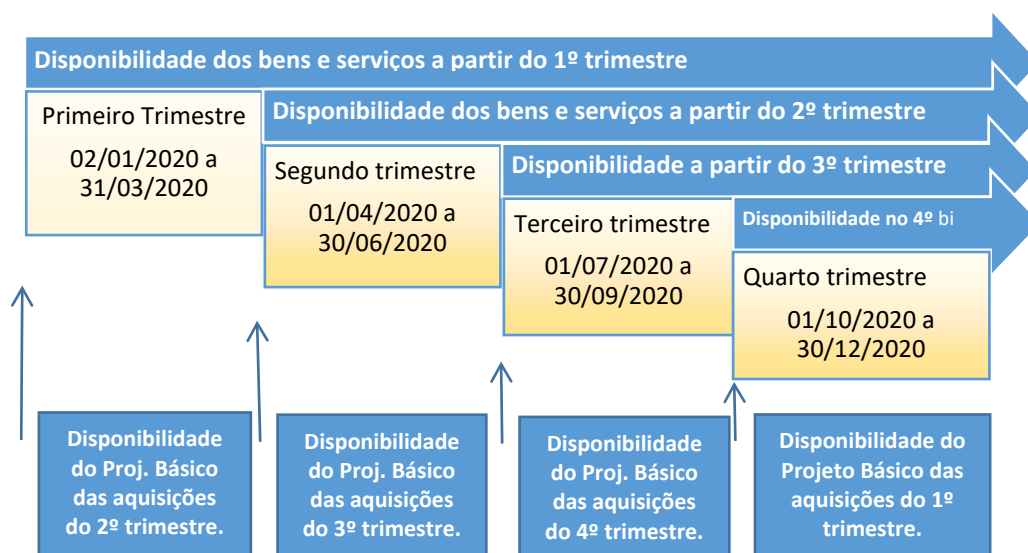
Disponibilidade dos bens e serviços a partir do 1º trimestre

Primeiro Trimestre

02/01/2020 a 31/03/2020

Disponibilidade dos bens e serviços a partir do 2º trimestre

Segundo trimestre

01/04/2020 a 30/06/2020

Disponibilidade a partir do 3º trimestre

Terceiro trimestre

01/07/2020 a 30/09/2020

Disponibilidade no 4º bi

Quarto trimestre

01/10/2020 a 30/12/2020

Disponibilidade do Proj. Básico das aquisições do 2º trimestre.

Disponibilidade do Proj. Básico das aquisições do 3º trimestre.

Disponibilidade do Proj. Básico das aquisições do 4º trimestre.

Disponibilidade do Projeto Básico das aquisições do 1º trimestre.